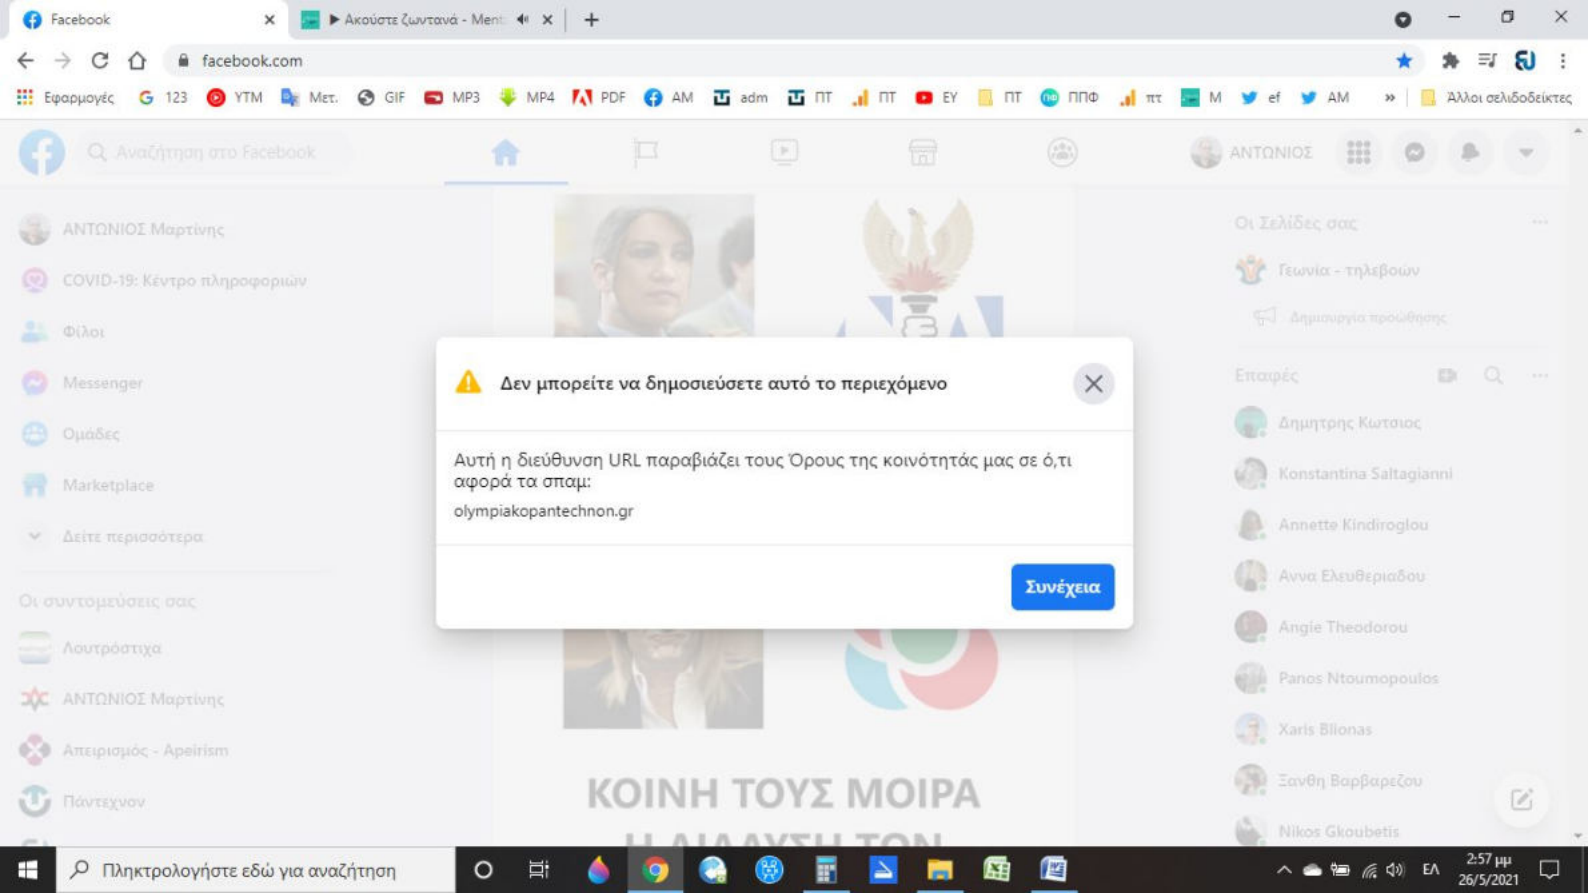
Facebook
▶ Ακούστε ζωντανά - Ment

facebook.com

Εφαρμογές 123 YTM Μετ. GIF MP3 MP4 PDF AM adm ΠΤ ΠΤ ΕΥ ΠΤ ΠΠΦ πτ M ef AM » Άλλοι σελιδοδείκτες

Αναζήτηση στο Facebook

ΑΝΤΩΝΙΟΣ

ΑΝΤΩΝΙΟΣ Μαρτίνης
COVID-19: Κέντρο πληροφοριών
Φίλοι
Messenger
Ομάδες
Marketplace
Δείτε περισσότερα

Οι συντομεύσεις σας
Λουτρόσταχα
ΑΝΤΩΝΙΟΣ Μαρτίνης
Απειρισμός - Apeirism
Πάντεχνον

Δεν μπορείτε να δημοσιεύσετε αυτό το περιεχόμενο

Αυτή η διεύθυνση URL παραβιάζει τους Όρους της κοινότητάς μας σε ό,τι αφορά τα σπαμ:
olympiakopantechnon.gr

Συνέχεια

ΚΟΙΝΗ ΤΟΥΣ ΜΟΙΡΑ
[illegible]

Οι Σελίδες σας
Γεωνία - τηλεβοών
Δημιουργία προώθησης

Επαφές
Δημητρης Κωτσιος
Konstantina Saltagianni
Annette Kindiroglou
Αννα Ελευθεριαδου
Angie Theodorou
Panos Ntoumopoulos
Xaris Blionas
Ξανθη Βαρβαρεζου
Nikos Gkoubetis

Πληκτρολογήστε εδώ για αναζήτηση
ΕΛ 2:57 μμ 26/5/2021